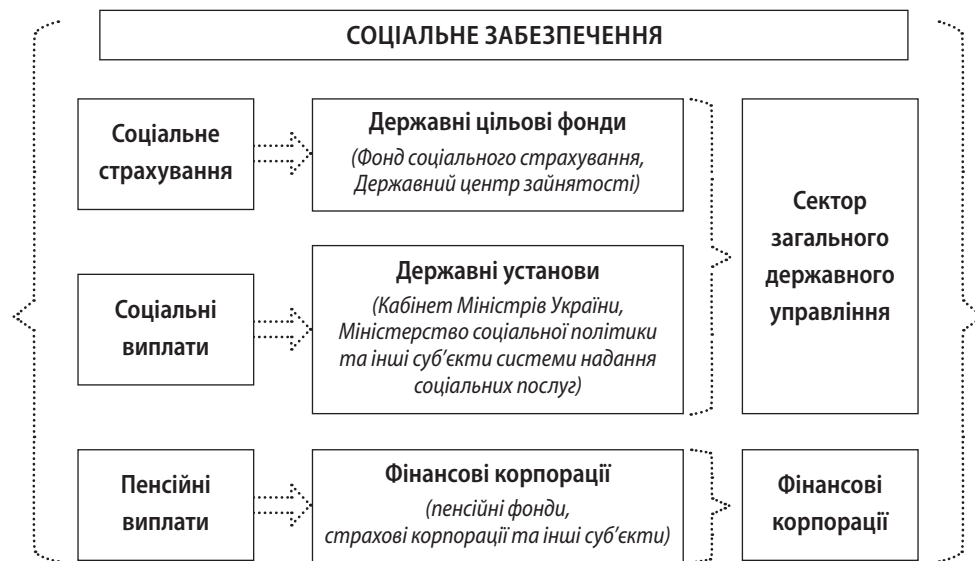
СОЦІАЛЬНЕ ЗАБЕЗПЕЧЕННЯ

Соціальне страхування

Державні цільові фонди
(Фонд соціального страхування, Державний центр зайнятості)

Соціальні виплати

Державні установи
(Кабінет Міністрів України, Міністерство соціальної політики та інші суб'єкти системи надання соціальних послуг)

Сектор загального державного управління

Пенсійні виплати

Фінансові корпорації
(пенсійні фонди, страхові корпорації та інші суб'єкти)

Фінансові корпорації